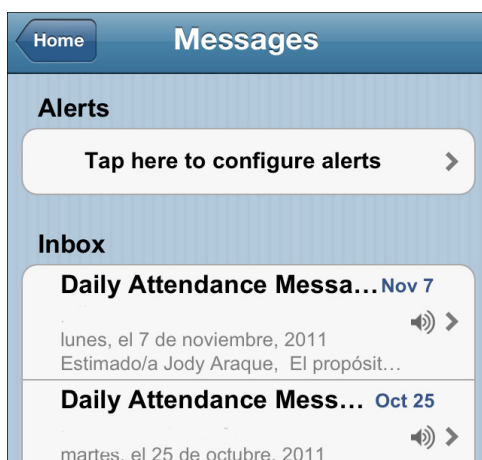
Home

Messages

Alerts

Tap here to configure alerts

Inbox

Daily Attendance Messa... Nov 7

lunes, el 7 de noviembre, 2011
Estimado/a Jody Araque, El propósit...

Daily Attendance Mess... Oct 25

martes, el 25 de octubre, 2011